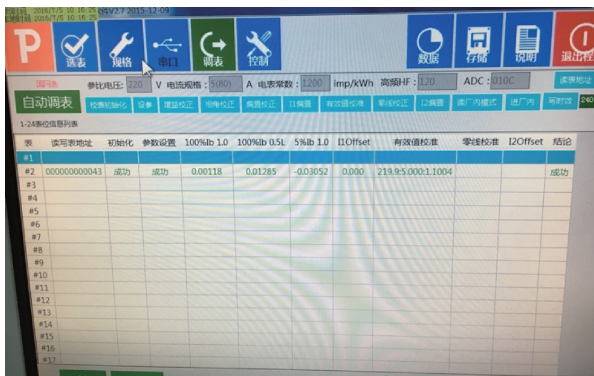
2016/7/5 10:16:25 2016/7/5 10:16:25 V2.7 2015.12.09

P
读表
规格
串口
调表
控制
数据
存储
说明
退出程

国网表 参比电压: 220 V 电流规格: 5(80) A 电表常数: 1200 imp/kWh 高频HF: 120 ADC: 010C 读表地址

自动调表 校表初始化 设参 增益校正 相角校正 角差校正 I1偏置 有效值校准 零线校正 I2偏置 进厂内模式 进厂内 写对时 240

1-24表位信息列表

| 表 | 读写表地址 | 初始化 | 参数设置 | 100%Ib 1.0 | 100%Ib 0.5L | 5%Ib 1.0 | I1Offset | 有效值校准 | 零线校准 | I2Offset | 结论 |
|---|---|---|---|---|---|---|---|---|---|---|---|
| #1 | | | | | | | | | | | |
| #2 | 000000000043 | 成功 | 成功 | 0.00118 | 0.01285 | -0.03052 | 0.000 | 219.9:5.000:1.1004 | | | 成功 |
| #3 | | | | | | | | | | | |
| #4 | | | | | | | | | | | |
| #5 | | | | | | | | | | | |
| #6 | | | | | | | | | | | |
| #7 | | | | | | | | | | | |
| #8 | | | | | | | | | | | |
| #9 | | | | | | | | | | | |
| #10 | | | | | | | | | | | |
| #11 | | | | | | | | | | | |
| #12 | | | | | | | | | | | |
| #13 | | | | | | | | | | | |
| #14 | | | | | | | | | | | |
| #15 | | | | | | | | | | | |
| #16 | | | | | | | | | | | |
| #17 | | | | | | | | | | | |